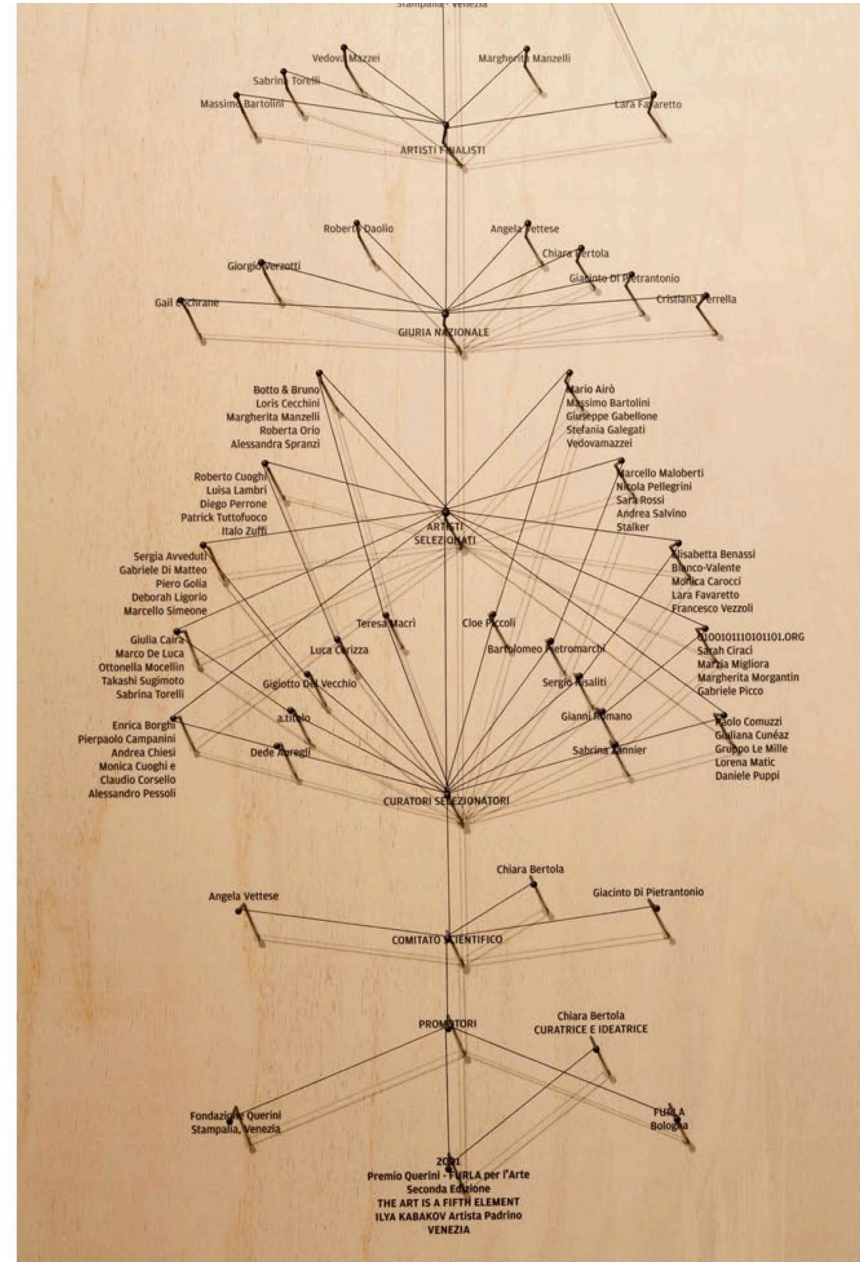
Stampalia - Venezia

Vedova Mazzei
Margherita Manzelli
Sabrina Torelli
Massimo Bartolini
Lara Favaretto

ARTISTI FINALISTI

Roberto Daolio
Angela Vettese
Chiara Bertola
Giorgio Verzotti
Giacinto Di Pietrantonio
Gail Cochrane
Cristiana Perrella

GIURIA NAZIONALE

Botto & Bruno
Loris Cecchini
Margherita Manzelli
Roberta Orio
Alessandra Spranzi

Mario Airò
Massimo Bartolini
Giuseppe Gabellone
Stefania Galegati
Vedovamazzei

Roberto Cuoghi
Luisa Lambri
Diego Perrone
Patrick Tuttofuoco
Italo Zuffi

Marcello Maloberti
Nicola Pellegrini
Sara Rossi
Andrea Salvino
Stalker

ARTISTI SELEZIONATI

Sergia Avveduti
Gabriele Di Matteo
Piero Golia
Deborah Ligorio
Marcello Simeone

Elisabetta Benassi
Bianco-Valente
Monica Carocci
Lara Favaretto
Francesco Vezzoli

Teresa Macrì
Cloe Piccoli

Giulia Caira
Marco De Luca
Ottonella Mocellin
Takashi Sugimoto
Sabrina Torelli

Luca Cerizza
Bartolomeo Pietromarchi

0100101110101101.ORG
Sarah Ciraci
Marzia Migliora
Margherita Morgantin
Gabriele Picco

Gigiotto Del Vecchio
Sergio Risaliti
a.titolo
Gianni Romano

Enrica Borghi
Pierpaolo Campanini
Andrea Chiesi
Monica Cuoghi e Claudio Corsello
Alessandro Pessoli

Dede Auregli
Sabrina Zannier

Paolo Comuzzi
Giuliana Cunéaz
Gruppo Le Mille
Lorena Matic
Daniele Puppi

CURATORI SELEZIONATORI

Chiara Bertola
Angela Vettese
Giacinto Di Pietrantonio

COMITATO SCIENTIFICO

PROMOTORI

Chiara Bertola
CURATRICE E IDEATRICE

Fondazione Querini Stampalia, Venezia

FURLA
Bologna

2001
Premio Querini - FURLA per l'Arte
Seconda Edizione
THE ART IS A FIFTH ELEMENT
ILYA KABAKOV Artista Padrino
VENEZIA